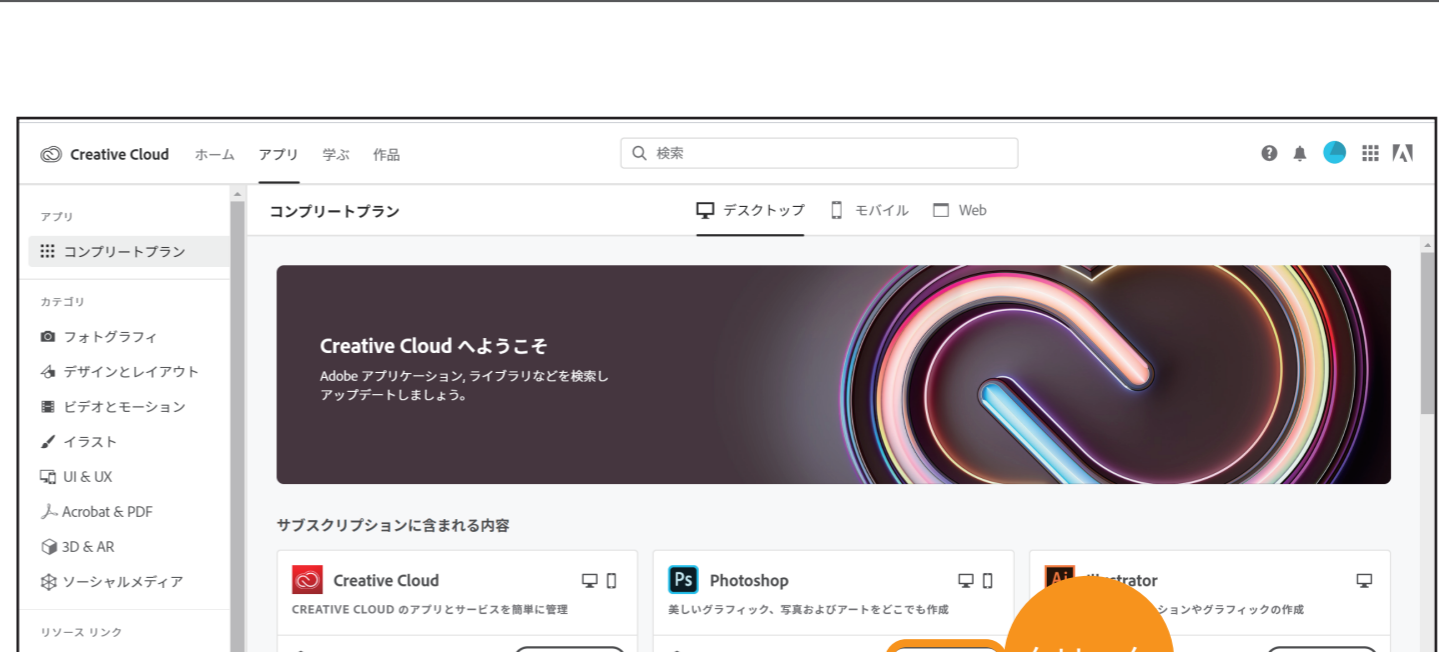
Creative Cloud ホーム アプリ 学ぶ 作品

検索

アプリ

コンプリートプラン

カテゴリ

フォトグラフィ

デザインとレイアウト

ビデオとモーション

イラスト

UI & UX

Acrobat & PDF

3D & AR

ソーシャルメディア

リソース リンク

コンプリートプラン

デスクトップ モバイル Web

Creative Cloud へようこそ

Adobe アプリケーション, ライブラリなどを検索しアップデートしましょう。

サブスクリプションに含まれる内容

Creative Cloud

CREATIVE CLOUD のアプリとサービスを簡単に管理

Ps Photoshop

美しいグラフィック、写真およびアートをどこでも作成

Ai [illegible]strator

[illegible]ションやグラフィックの作成